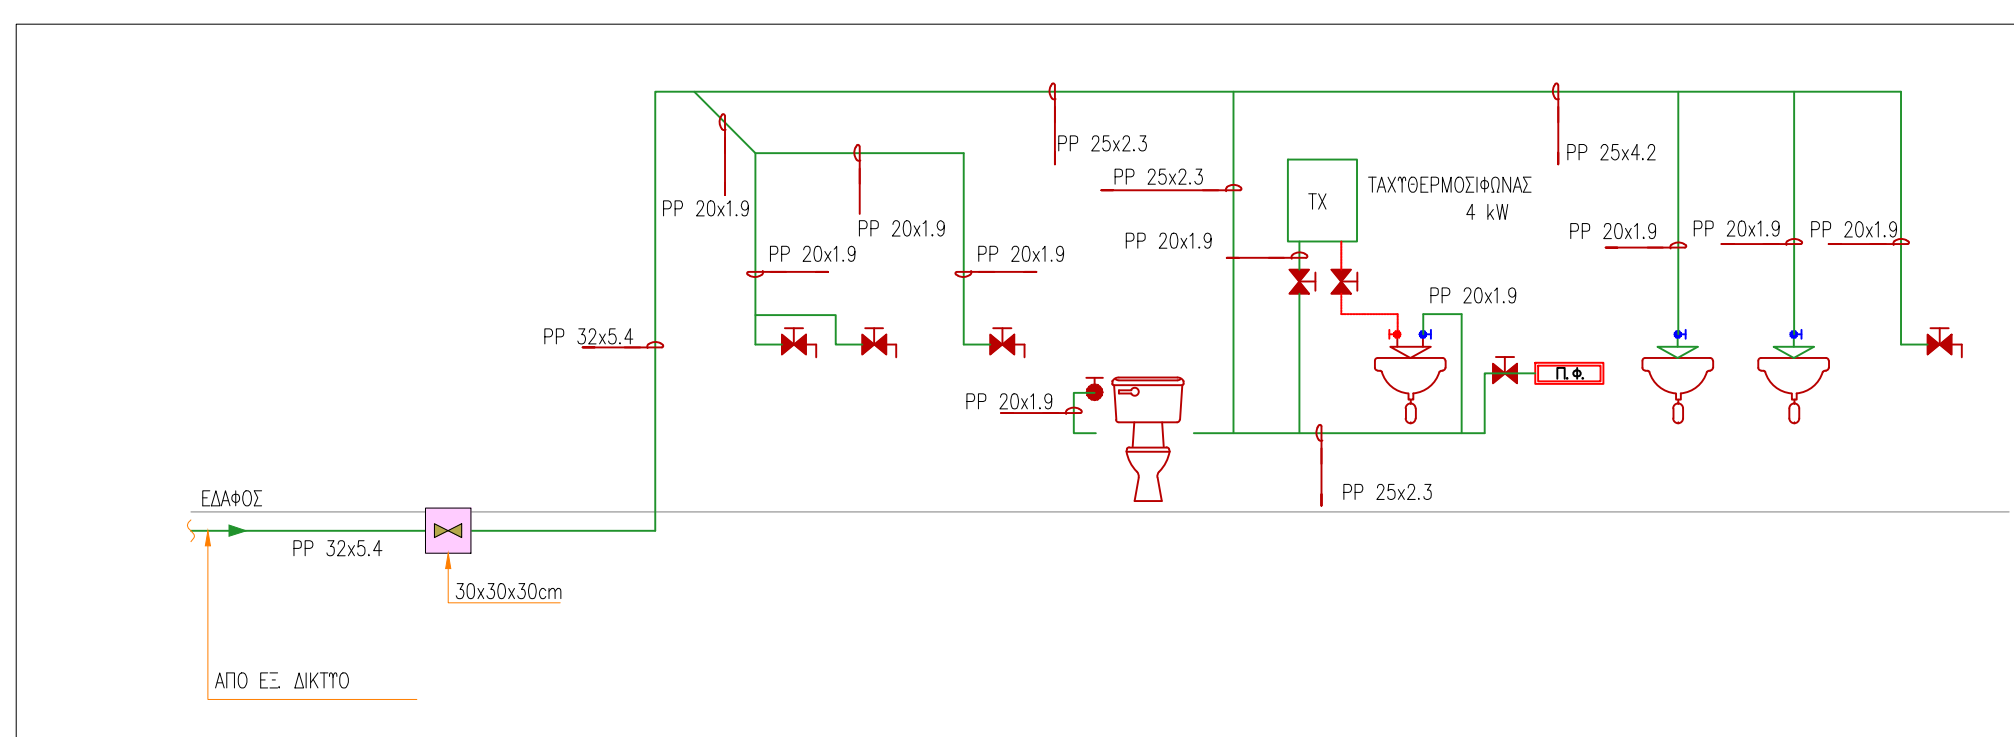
PP 20x1.9

PP 25x2.3

PP 25x2.3

PP 25x4.2

PP 20x1.9

PP 20x1.9

PP 20x1.9

TX

ΤΑΧΥΘΕΡΜΟΣΙΦΩΝΑΣ
4 kW

PP 20x1.9

PP 20x1.9

PP 20x1.9

PP 20x1.9

PP 20x1.9

PP 32x5.4

Π.Φ.

PP 20x1.9

PP 25x2.3

ΕΔΑΦΟΣ

PP 32x5.4

30x30x30cm

ΑΠΟ ΕΞ ΔΙΚΤΥΟ